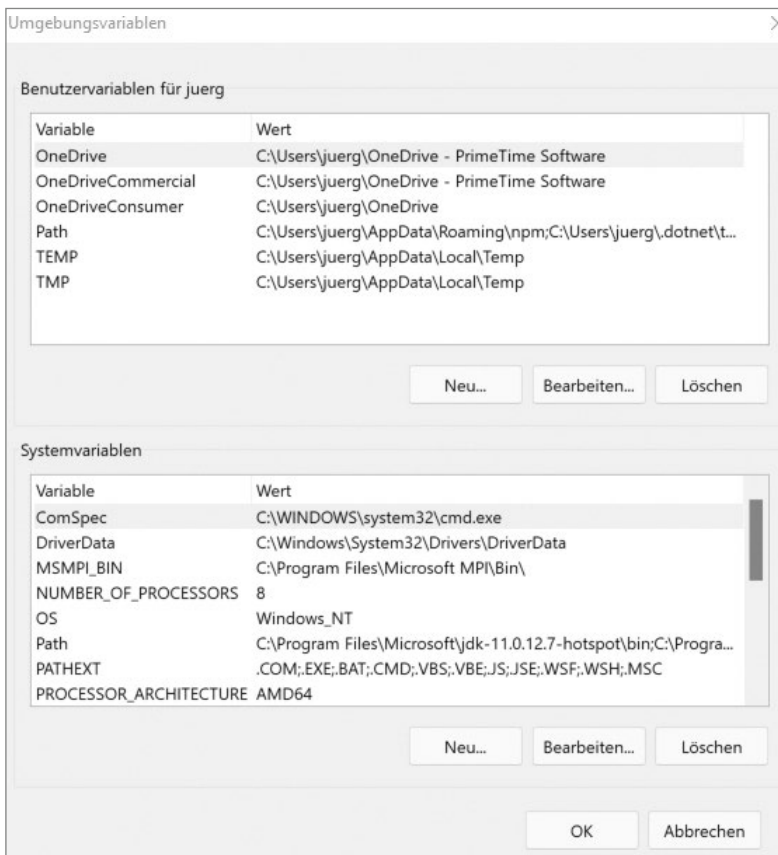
Umgebungsvariablen

Benutzervariablen für juerg

| Variable | Wert |
|---|---|
| OneDrive | C:\Users\juerg\OneDrive - PrimeTime Software |
| OneDriveCommercial | C:\Users\juerg\OneDrive - PrimeTime Software |
| OneDriveConsumer | C:\Users\juerg\OneDrive |
| Path | C:\Users\juerg\AppData\Roaming\npm;C:\Users\juerg\.dotnet\t... |
| TEMP | C:\Users\juerg\AppData\Local\Temp |
| TMP | C:\Users\juerg\AppData\Local\Temp |

Neu... Bearbeiten... Löschen

Systemvariablen

| Variable | Wert |
|---|---|
| ComSpec | C:\WINDOWS\system32\cmd.exe |
| DriverData | C:\Windows\System32\Drivers\DriverData |
| MSMPI_BIN | C:\Program Files\Microsoft MPI\Bin\ |
| NUMBER_OF_PROCESSORS | 8 |
| OS | Windows_NT |
| Path | C:\Program Files\Microsoft\jdk-11.0.12.7-hotspot\bin;C:\Progra... |
| PATHEXT | .COM;.EXE;.BAT;.CMD;.VBS;.VBE;.JS;.JSE;.WSF;.WSH;.MSC |
| PROCESSOR_ARCHITECTURE | AMD64 |

Neu... Bearbeiten... Löschen

OK Abbrechen